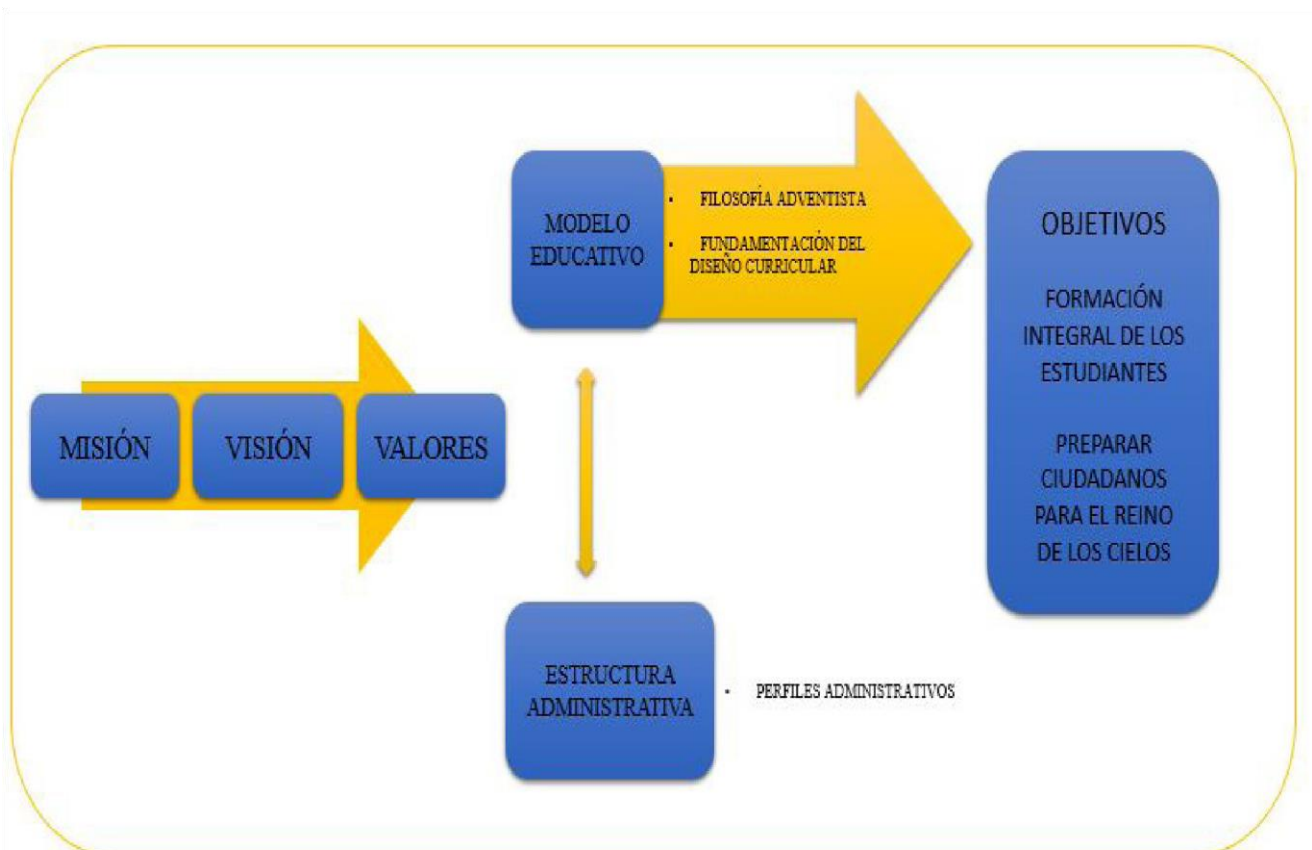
MODELO EDUCATIVO

- FILOSOFÍA ADVENTISTA
- FUNDAMENTACIÓN DEL DISEÑO CURRICULAR

OBJETIVOS

FORMACIÓN INTEGRAL DE LOS ESTUDIANTES

PREPARAR CIUDADANOS PARA EL REINO DE LOS CIELOS

MISIÓN

VISIÓN

VALORES

ESTRUCTURA ADMINISTRATIVA

- PERFILES ADMINISTRATIVOS